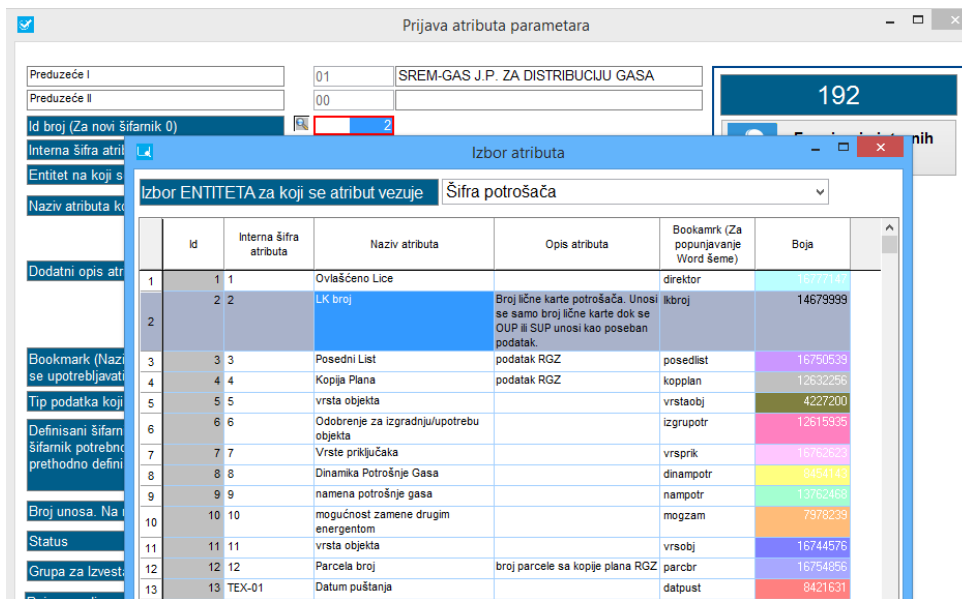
Prijava atributa parametara

Preduzeće I
01
SREM-GAS J.P. ZA DISTRIBUCIJU GASA
Preduzeće II
00
Id broj (Za novi šifarnik 0)
2
192
Interna šifra atri
Entitet na koji s
Naziv atributa ko
Dodatni opis atr
Bookmark (Nazi se upotrebljavati
Tip podatka koji
Definisani šifarn šifarnik potrebno prethodno defini
Broj unosa. Na
Status
Grupa za Izvešt

Izbor atributa
Izbor ENTITETA za koji se atribut vezuje
Šifra potrošača

| | Id | Interna šifra atributa | Naziv atributa | Opis atributa | Bookamrk (Za popunjavanje Word šeme) | Boja |
|---|---|---|---|---|---|---|
| 1 | 1 | 1 | Ovlašćeno Lice | | direktor | 16777147 |
| 2 | 2 | 2 | LK broj | Broj lične karte potrošača. Unosi se samo broj lične karte dok se OUP ili SUP unosi kao poseban podatak. | lkbroj | 14679999 |
| 3 | 3 | 3 | Posedni List | podatak RGZ | posedlist | 16750539 |
| 4 | 4 | 4 | Kopija Plana | podatak RGZ | kopplan | 12632256 |
| 5 | 5 | 5 | vrsta objekta | | vrstaobj | 4227200 |
| 6 | 6 | 6 | Odobrenje za izgradnju/upotrebu objekta | | izgrupotr | 12615935 |
| 7 | 7 | 7 | Vrste priključaka | | vrsprik | 16762623 |
| 8 | 8 | 8 | Dinamika Potrošnje Gasa | | dinampotr | 8454143 |
| 9 | 9 | 9 | namena potrošnje gasa | | nampotr | 13762468 |
| 10 | 10 | 10 | mogućnost zamene drugim energentom | | mogzam | 7978239 |
| 11 | 11 | 11 | vrsta objekta | | vrsobj | 16744576 |
| 12 | 12 | 12 | Parcela broj | broj parcele sa kopije plana RGZ | parcbr | 16754856 |
| 13 | 13 | TEX-01 | Datum puštanja | | datpust | 8421631 |